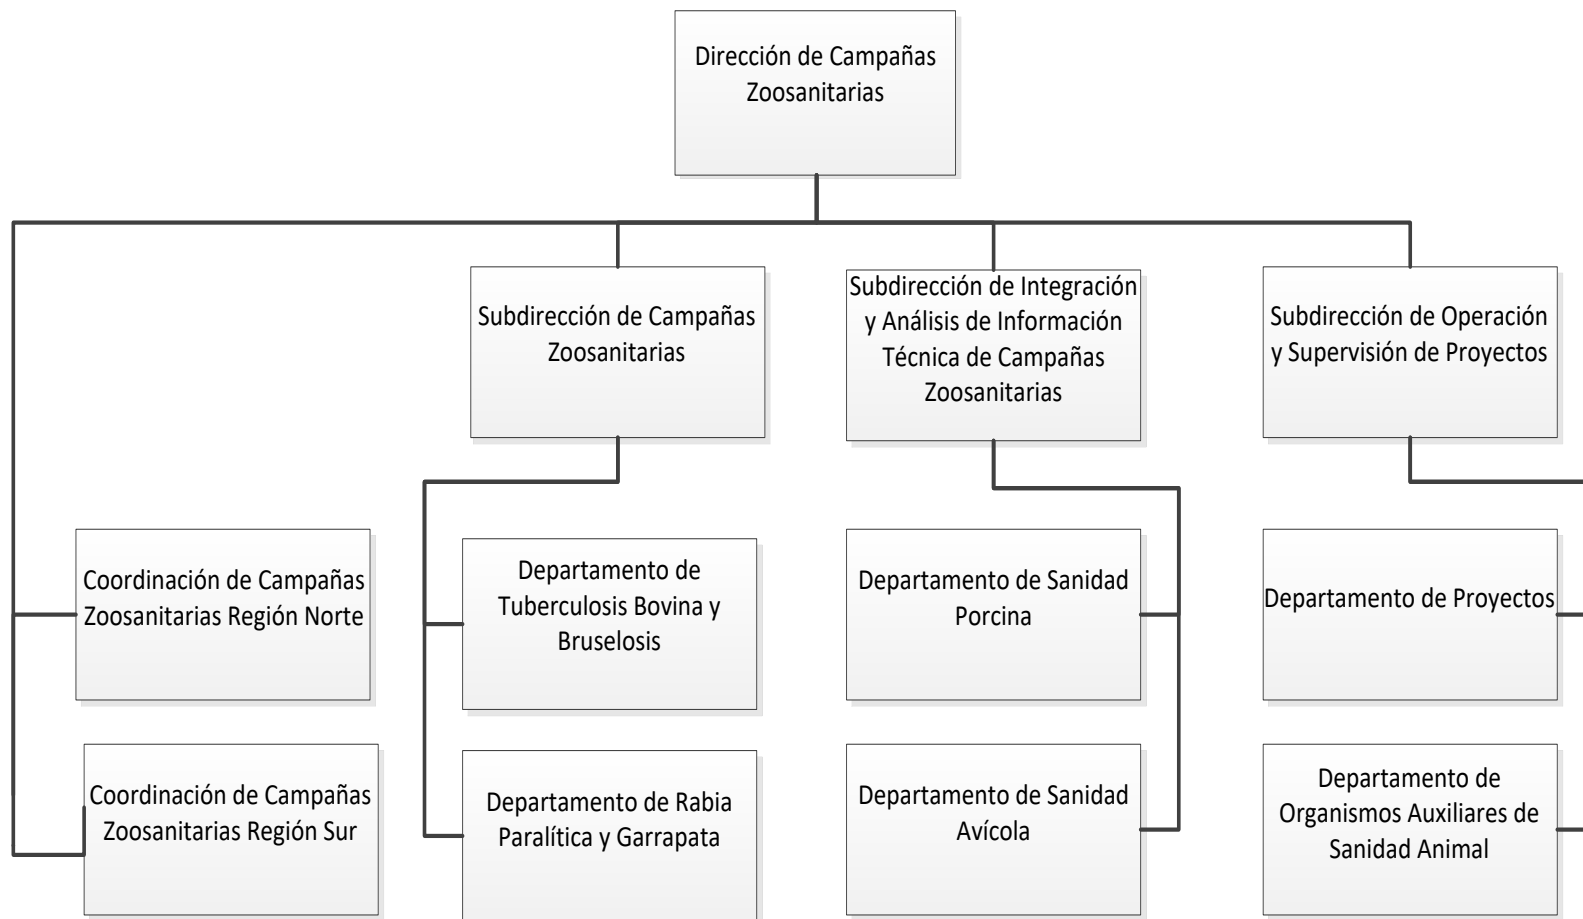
Dirección de Campañas Zoosanitarias

Subdirección de Campañas Zoosanitarias

Subdirección de Integración y Análisis de Información Técnica de Campañas Zoosanitarias

Subdirección de Operación y Supervisión de Proyectos

Coordinación de Campañas Zoosanitarias Región Norte

Coordinación de Campañas Zoosanitarias Región Sur

Departamento de Tuberculosis Bovina y Bruselosis

Departamento de Rabia Paralítica y Garrapata

Departamento de Sanidad Porcina

Departamento de Sanidad Avícola

Departamento de Proyectos

Departamento de Organismos Auxiliares de Sanidad Animal